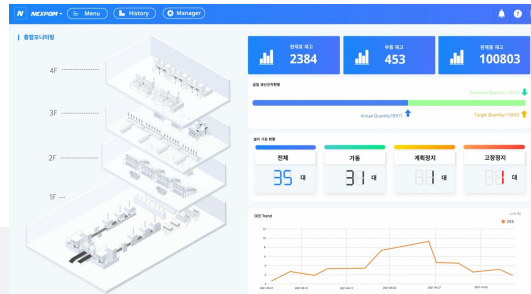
NEXPOM Menu History Manager

종합모니터링

4F
3F
2F
1F

완제품 재고
2384

부품 재고
453

원재료 재고
100803

공정 생산진척현황

Actual Quantity(697)
Target Quantity(1000)

설비 가동 현황

전체
35 대

가동
31 대

계획정지
1 대

고장정지
1 대

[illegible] Trend